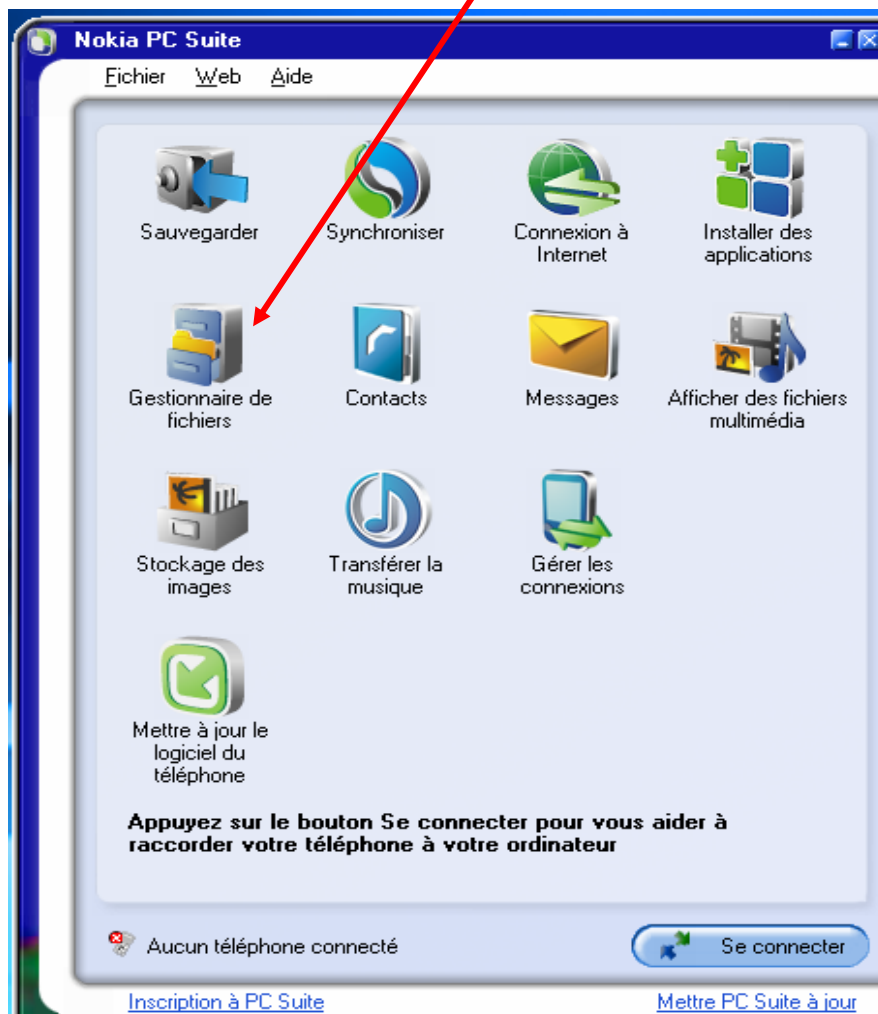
Nokia PC Suite

Fichier Web Aide

Sauvegarder

Synchroniser

Connexion à Internet

Installer des applications

Gestionnaire de fichiers

Contacts

Messages

Afficher des fichiers multimédia

Stockage des images

Transférer la musique

Gérer les connexions

Mettre à jour le logiciel du téléphone

Appuyez sur le bouton Se connecter pour vous aider à raccorder votre téléphone à votre ordinateur

Aucun téléphone connecté

Se connecter

Inscription à PC Suite

Mettre PC Suite à jour